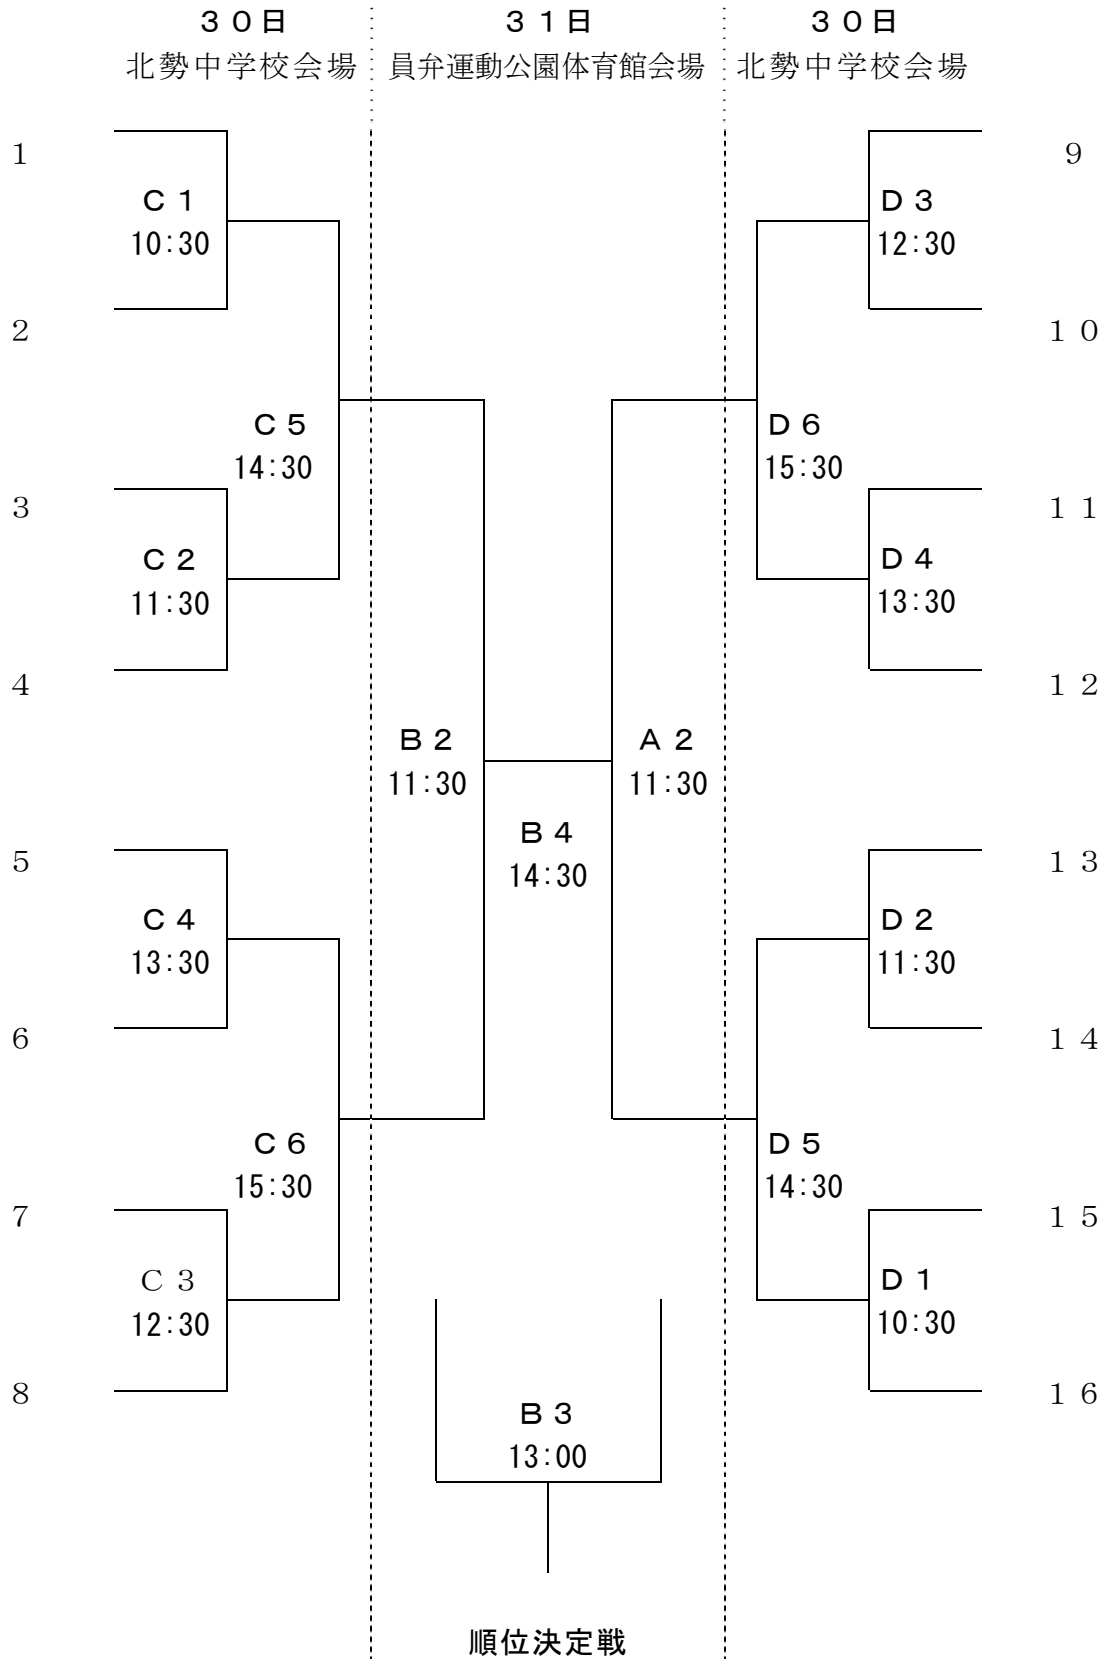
３０日
北勢中学校会場

３１日
員弁運動公園体育館会場

３０日
北勢中学校会場

1
C１
10:30
2
C５
14:30
3
C２
11:30
4
B２
11:30
B４
14:30
A２
11:30
5
C４
13:30
6
C６
15:30
7
C３
12:30
8

9
D３
12:30
１０
D６
15:30
１１
D４
13:30
１２
１３
D２
11:30
１４
D５
14:30
１５
D１
10:30
１６

B３
13:00
順位決定戦